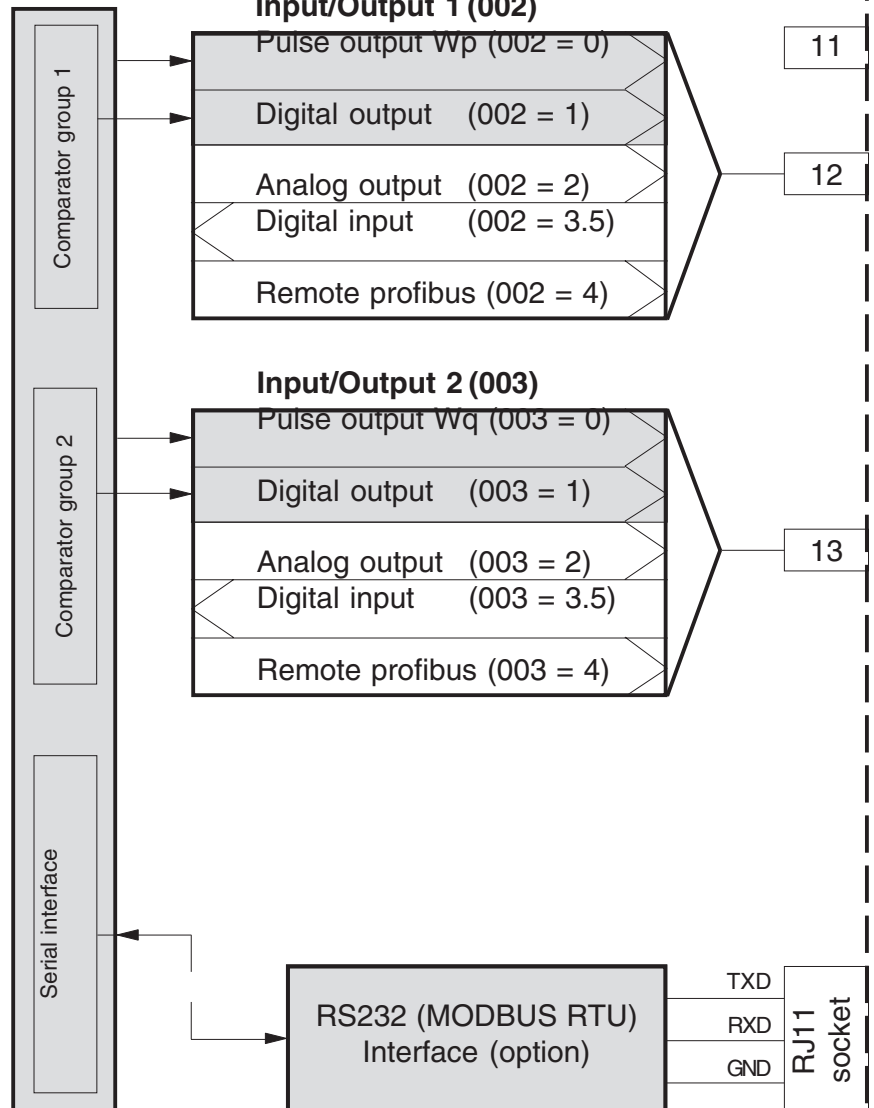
Comparator group 1

Input/Output 1 (002)

Pulse output Wp (002 = 0)

Digital output (002 = 1)

Analog output (002 = 2)

Digital input (002 = 3.5)

Remote profibus (002 = 4)

11

12

Comparator group 2

Input/Output 2 (003)

Pulse output Wq (003 = 0)

Digital output (003 = 1)

Analog output (003 = 2)

Digital input (003 = 3.5)

Remote profibus (003 = 4)

13

Serial interface

RS232 (MODBUS RTU) Interface (option)

TXD

RXD

GND

RJ11 socket